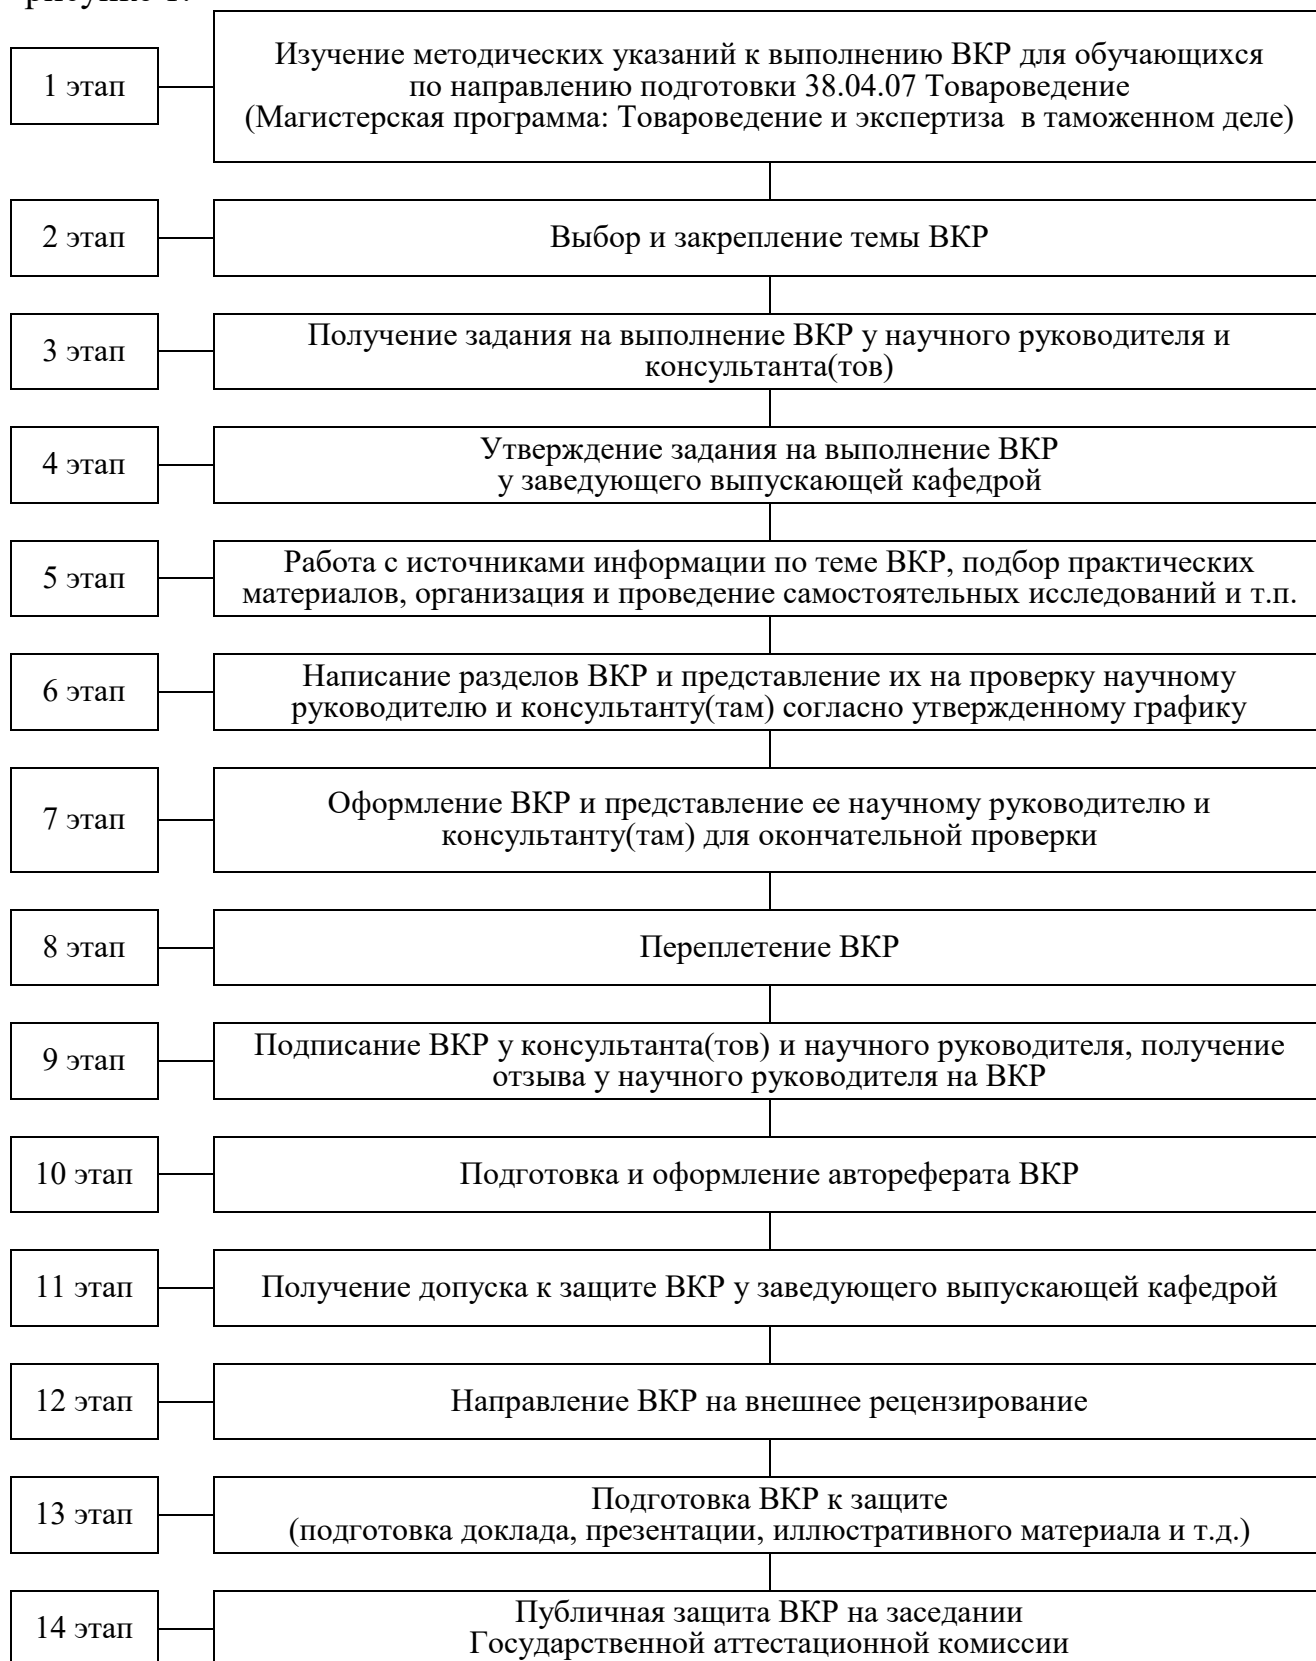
рисунке 1.

1 этап

Изучение методических указаний к выполнению ВКР для обучающихся по направлению подготовки 38.04.07 Товароведение (Магистерская программа: Товароведение и экспертиза в таможенном деле)

2 этап

Выбор и закрепление темы ВКР

3 этап

Получение задания на выполнение ВКР у научного руководителя и консультанта(тов)

4 этап

Утверждение задания на выполнение ВКР у заведующего выпускающей кафедрой

5 этап

Работа с источниками информации по теме ВКР, подбор практических материалов, организация и проведение самостоятельных исследований и т.п.

6 этап

Написание разделов ВКР и представление их на проверку научному руководителю и консультанту(там) согласно утвержденному графику

7 этап

Оформление ВКР и представление ее научному руководителю и консультанту(там) для окончательной проверки

8 этап

Переплетение ВКР

9 этап

Подписание ВКР у консультанта(тов) и научного руководителя, получение отзыва у научного руководителя на ВКР

10 этап

Подготовка и оформление автореферата ВКР

11 этап

Получение допуска к защите ВКР у заведующего выпускающей кафедрой

12 этап

Направление ВКР на внешнее рецензирование

13 этап

Подготовка ВКР к защите (подготовка доклада, презентации, иллюстративного материала и т.д.)

14 этап

Публичная защита ВКР на заседании Государственной аттестационной комиссии